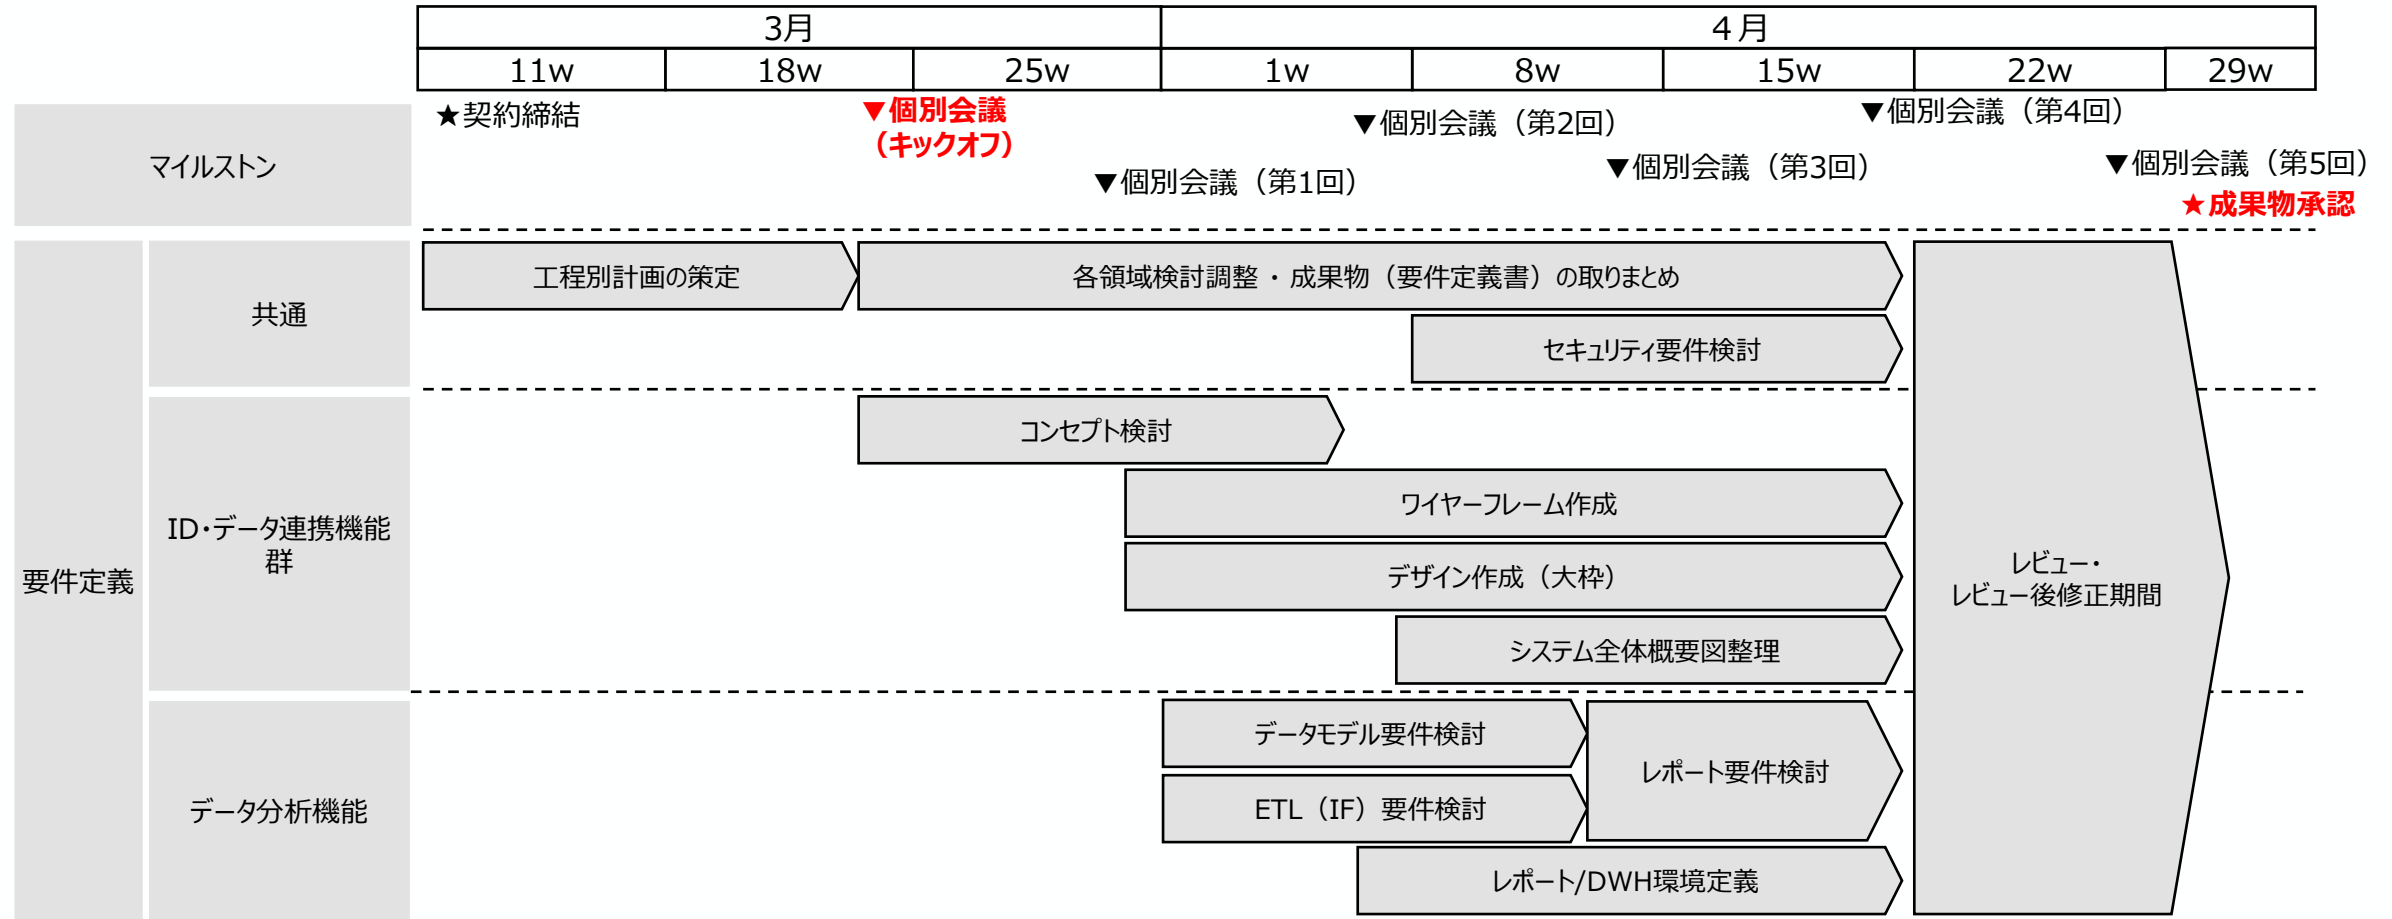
| | 3月 | | | 4月 | | | | |
|---|---|---|---|---|---|---|---|---|
| | 11w | 18w | 25w | 1w | 8w | 15w | 22w | 29w |

マイルストン

★契約締結

▼個別会議（キックオフ）

▼個別会議（第1回）

▼個別会議（第2回）

▼個別会議（第3回）

▼個別会議（第4回）

▼個別会議（第5回）

★成果物承認

要件定義

共通

工程別計画の策定

各領域検討調整・成果物（要件定義書）の取りまとめ

セキュリティ要件検討

ID・データ連携機能群

コンセプト検討

ワイヤーフレーム作成

デザイン作成（大枠）

システム全体概要図整理

データ分析機能

データモデル要件検討

ETL（IF）要件検討

レポート要件検討

レポート/DWH環境定義

レビュー・
レビュー後修正期間